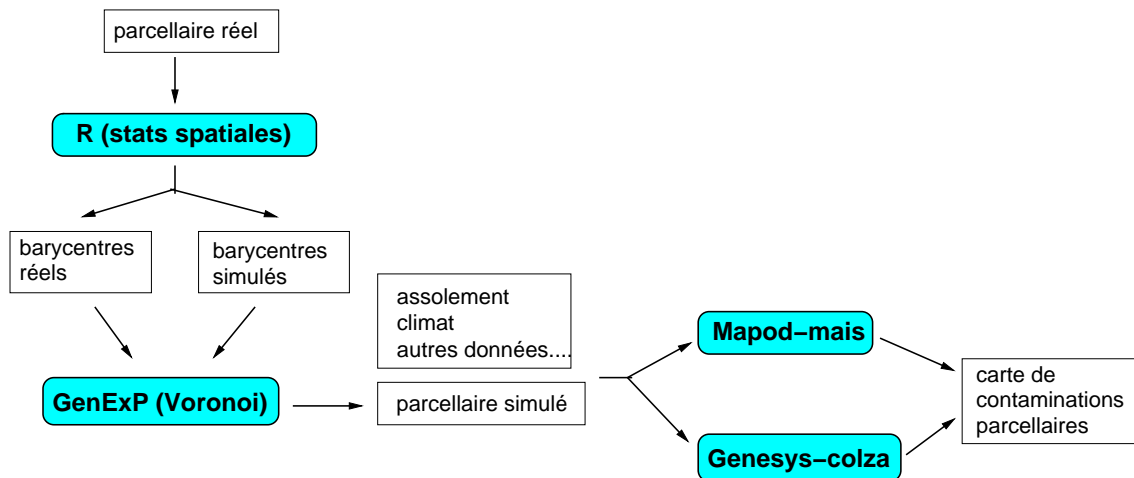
parcellaire réel

R (stats spatiales)

barycentres réels

barycentres simulés

GenExP (Voronoi)

assolement
climat
autres données....

parcellaire simulé

Mapod−mais

Genesys−colza

carte de contaminations parcellaires